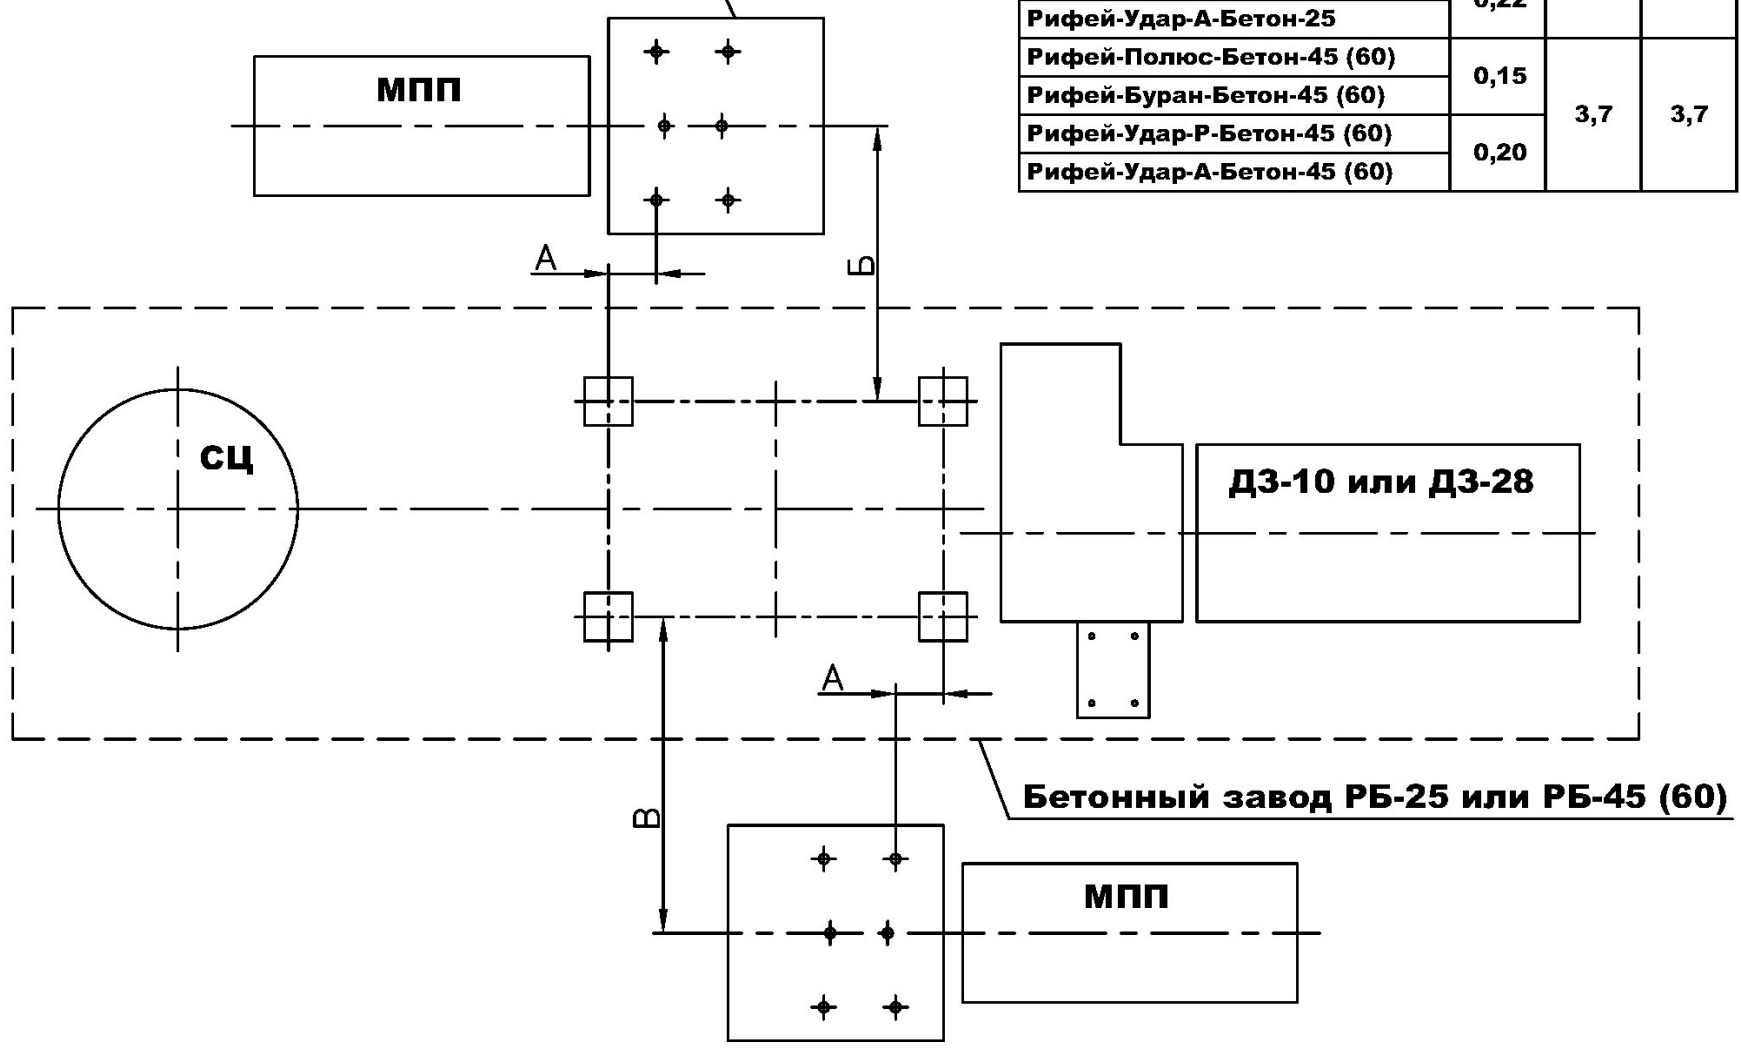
| Рифей-Удар-А-Бетон-25 | 0,22 | | |
|---|---|---|---|
| Рифей-Полюс-Бетон-45 (60) | 0,15 | 3,7 | 3,7 |
| Рифей-Буран-Бетон-45 (60) | | | |
| Рифей-Удар-Р-Бетон-45 (60) | 0,20 | | |
| Рифей-Удар-А-Бетон-45 (60) | | | |

МПП

А

Б

СЦ

ДЗ-10 или ДЗ-28

А

Бетонный завод РБ-25 или РБ-45 (60)

В

МПП